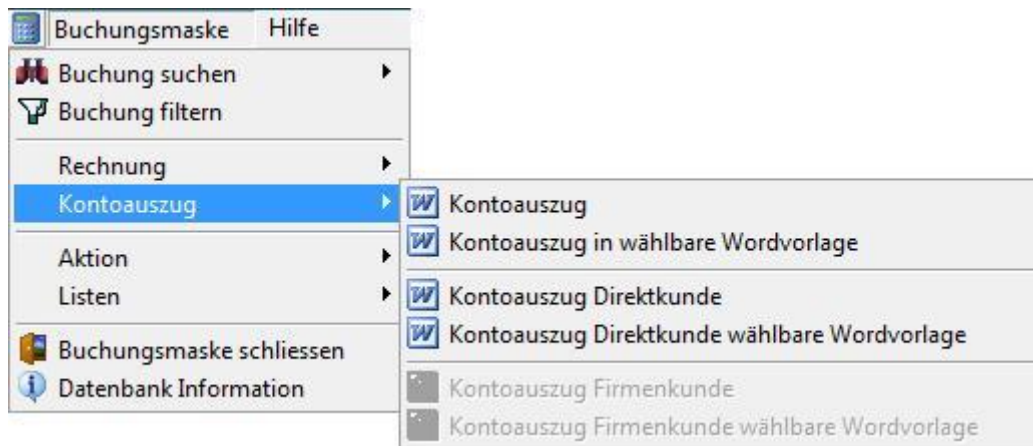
Buchungsmaske Hilfe

Buchung suchen
Buchung filtern

Rechnung
Kontoauszug

Aktion
Listen

Buchungsmaske schliessen
Datenbank Information

Kontoauszug
Kontoauszug in wählbare Wordvorlage

Kontoauszug Direktkunde
Kontoauszug Direktkunde wählbare Wordvorlage

Kontoauszug Firmenkunde
Kontoauszug Firmenkunde wählbare Wordvorlage